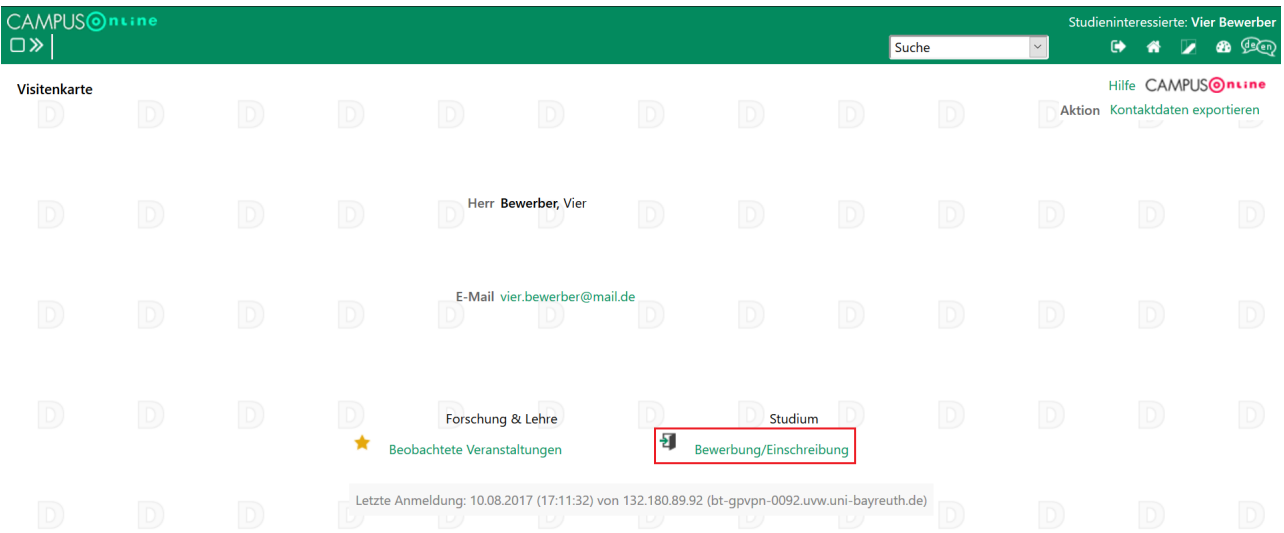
CAMPUSonline

Studieninteressierte: Vier Bewerber

Suche

de en

Visitenkarte

Hilfe CAMPUSonline

Aktion Kontaktdaten exportieren

Herr **Bewerber,** Vier

E-Mail vier.bewerber@mail.de

Forschung & Lehre

Beobachtete Veranstaltungen

Studium

Bewerbung/Einschreibung

Letzte Anmeldung: 10.08.2017 (17:11:32) von 132.180.89.92 (bt-gpvpn-0092.uvw.uni-bayreuth.de)